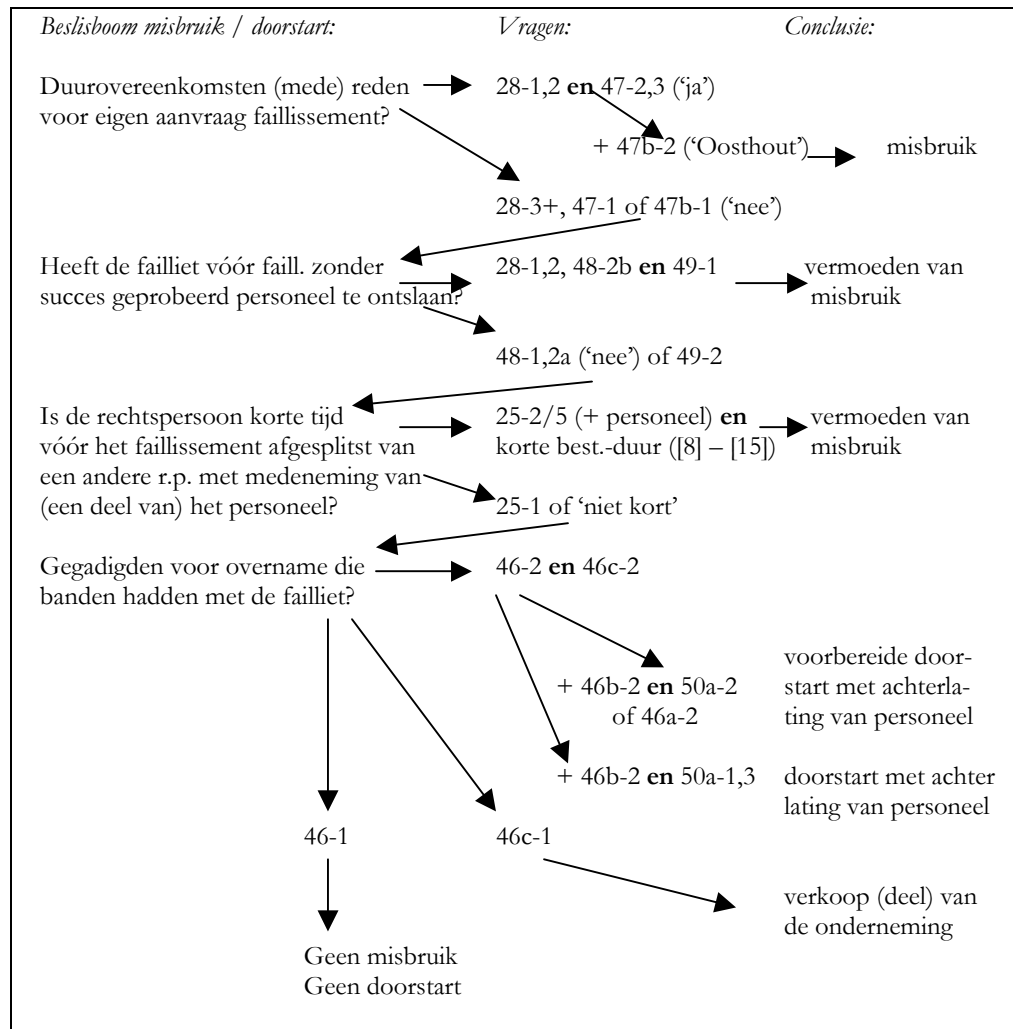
*Beslisboom misbruik / doorstart:*

*Vragen:*

*Conclusie:*

Duurovereenkomsten (mede) reden voor eigen aanvraag faillissement?

28-1,2 **en** 47-2,3 ('ja')

+ 47b-2 ('Oosthout')

misbruik

28-3+, 47-1 of 47b-1 ('nee')

Heeft de failliet vóór faill. zonder succes geprobeerd personeel te ontslaan?

28-1,2, 48-2b **en** 49-1

vermoeden van misbruik

48-1,2a ('nee') of 49-2

Is de rechtspersoon korte tijd vóór het faillissement afgesplitst van een andere r.p. met medeneming van (een deel van) het personeel?

25-2/5 (+ personeel) **en** korte best.-duur ([8] – [15])

vermoeden van misbruik

25-1 of 'niet kort'

Gegadigden voor overname die banden hadden met de failliet?

46-2 **en** 46c-2

+ 46b-2 **en** 50a-2 of 46a-2

voorbereide doorstart met achterlating van personeel

+ 46b-2 **en** 50a-1,3

doorstart met achter lating van personeel

46-1

46c-1

verkoop (deel) van de onderneming

Geen misbruik
Geen doorstart